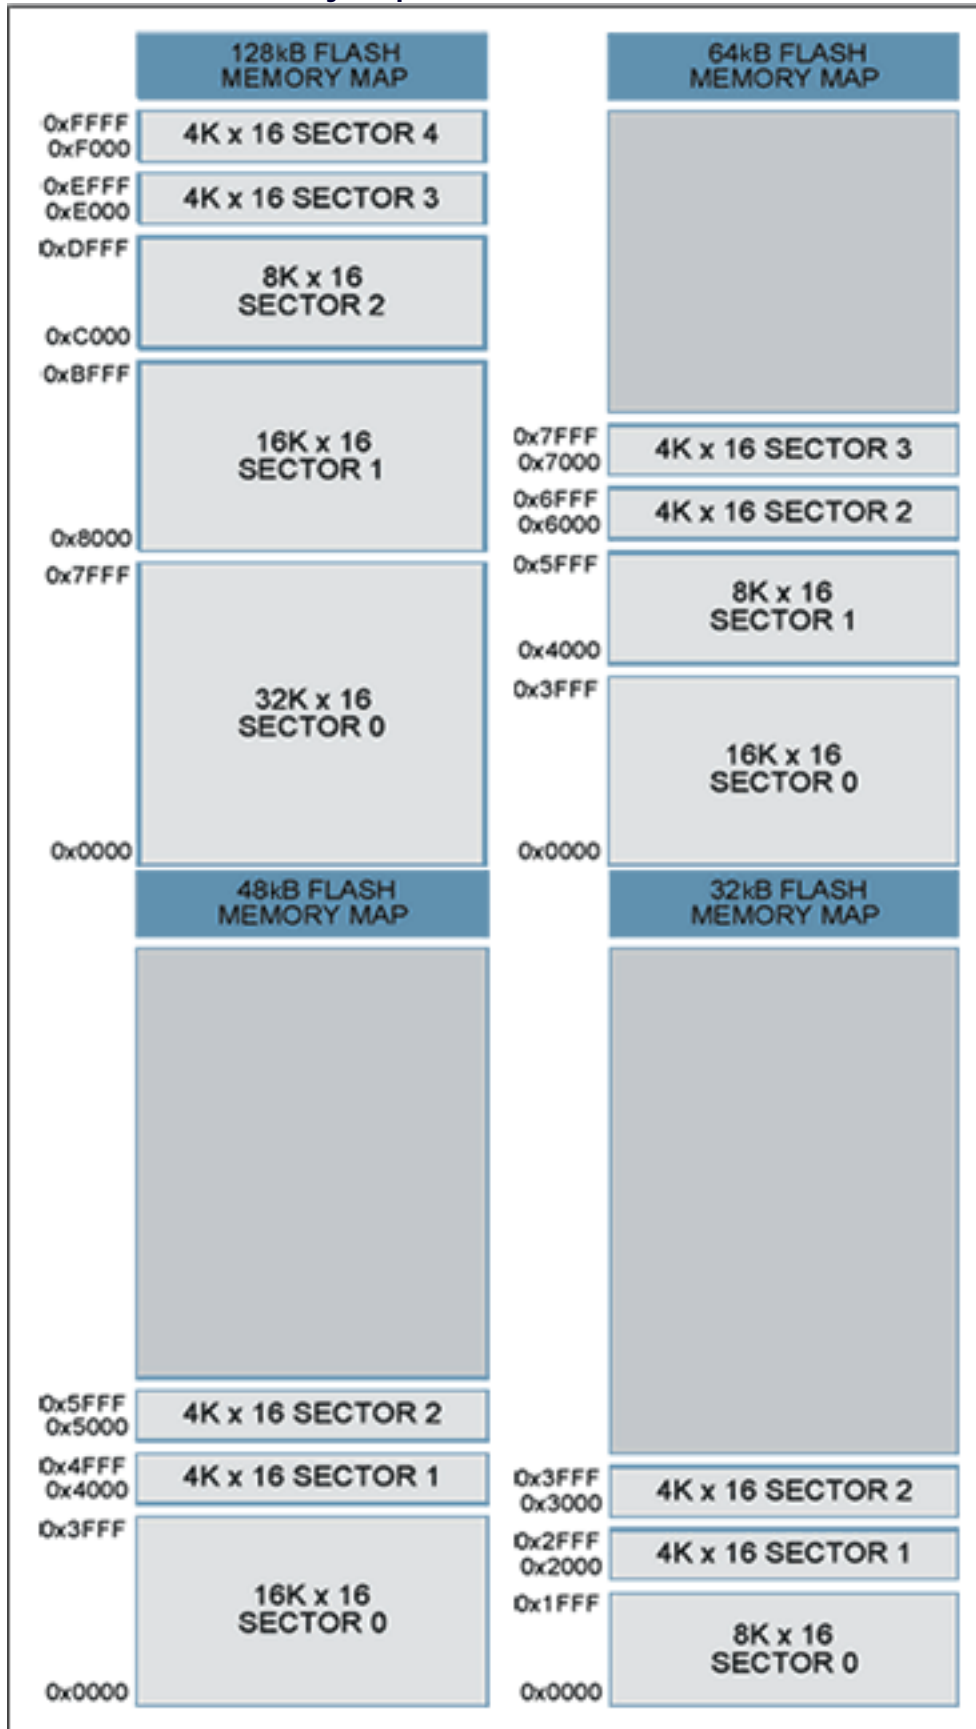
128kB FLASH MEMORY MAP

0xFFFF
0xF000
4K x 16 SECTOR 4

0xEFFF
0xE000
4K x 16 SECTOR 3

0xDFFF
8K x 16 SECTOR 2
0xC000

0xBFFF
16K x 16 SECTOR 1
0x8000

0x7FFF
32K x 16 SECTOR 0
0x0000

64kB FLASH MEMORY MAP

0x7FFF
0x7000
4K x 16 SECTOR 3

0x6FFF
0x6000
4K x 16 SECTOR 2

0x5FFF
8K x 16 SECTOR 1
0x4000

0x3FFF
16K x 16 SECTOR 0
0x0000

48kB FLASH MEMORY MAP

0x5FFF
0x5000
4K x 16 SECTOR 2

0x4FFF
0x4000
4K x 16 SECTOR 1

0x3FFF
16K x 16 SECTOR 0
0x0000

32kB FLASH MEMORY MAP

0x3FFF
0x3000
4K x 16 SECTOR 2

0x2FFF
0x2000
4K x 16 SECTOR 1

0x1FFF
8K x 16 SECTOR 0
0x0000